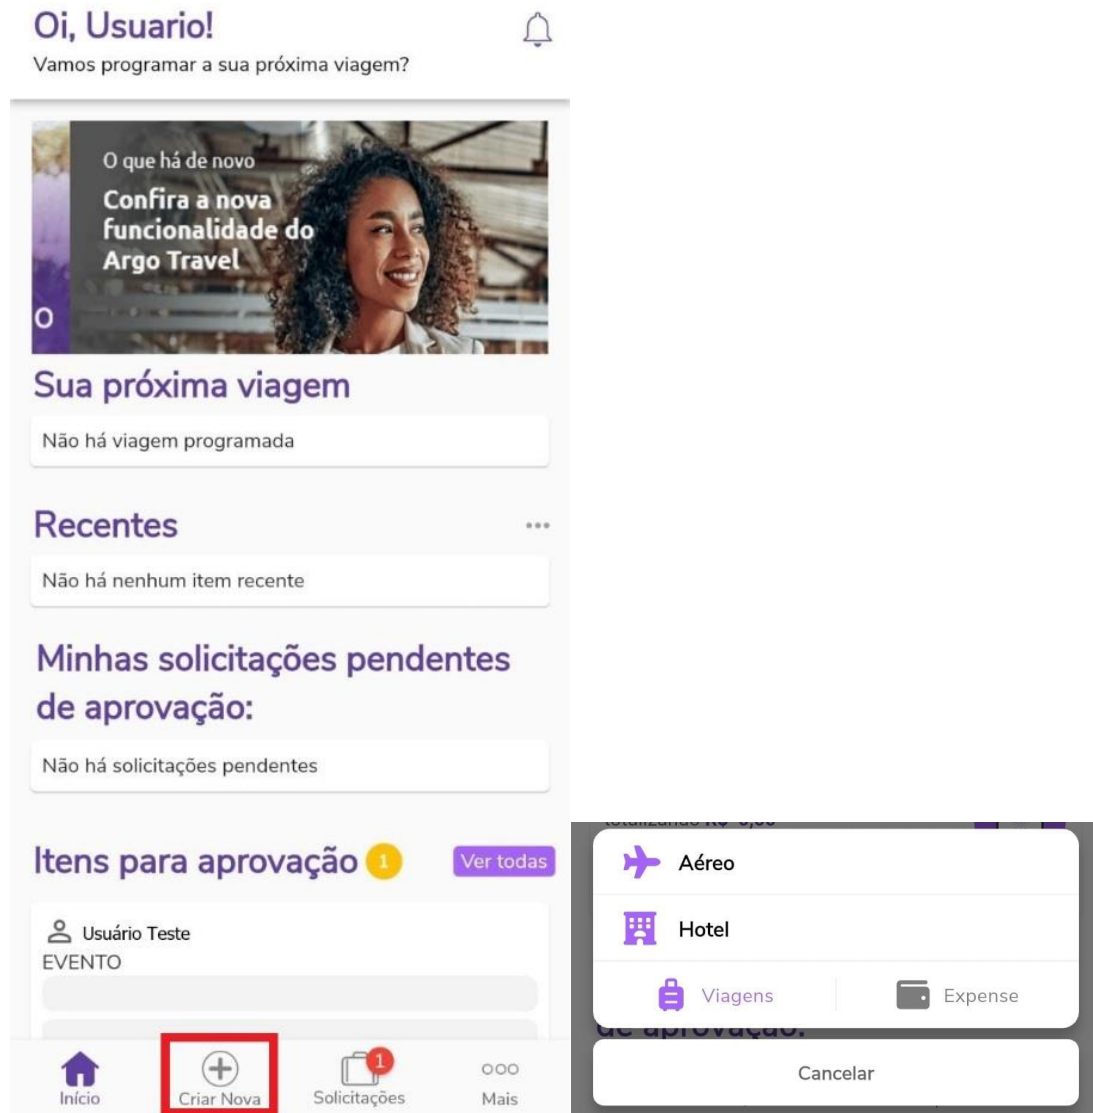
Oi, Usuario!
Vamos programar a sua próxima viagem?

O que há de novo
Confira a nova funcionalidade do Argo Travel

Sua próxima viagem
Não há viagem programada

Recentes
Não há nenhum item recente

Minhas solicitações pendentes de aprovação:
Não há solicitações pendentes

Itens para aprovação 1 Ver todas
Usuário Teste
EVENTO

Início
Criar Nova
1
Solicitações
Mais

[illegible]
Aéreo
Hotel
Viagens
Expense
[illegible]
Cancelar